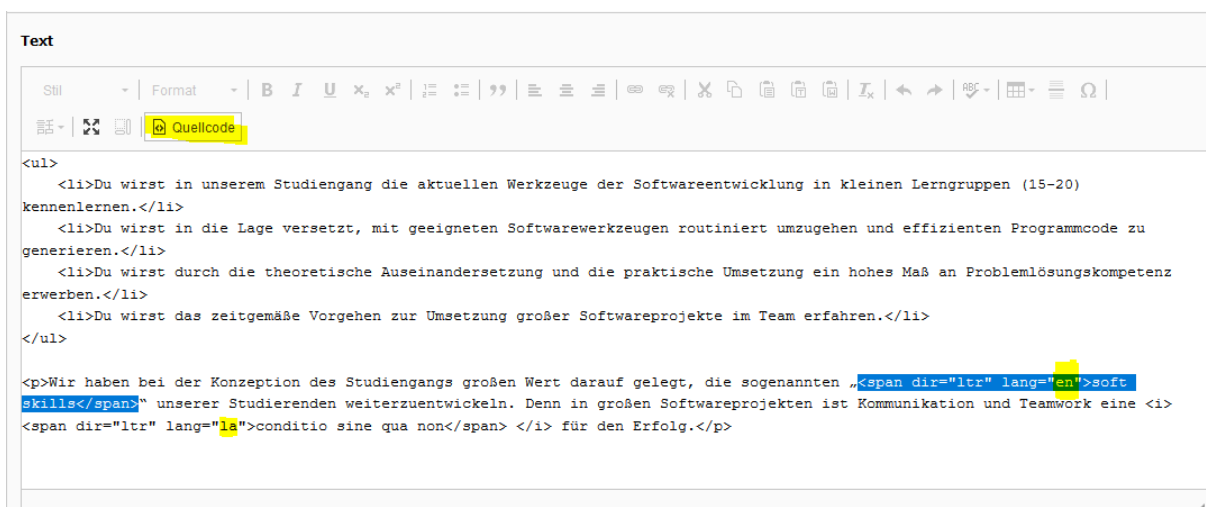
Text

Stil Format B I U $x_2$ $x^2$ Ω

Quellcode

<ul>
<li>Du wirst in unserem Studiengang die aktuellen Werkzeuge der Softwareentwicklung in kleinen Lerngruppen (15-20) kennenlernen.</li>
<li>Du wirst in die Lage versetzt, mit geeigneten Softwarewerkzeugen routiniert umzugehen und effizienten Programmcode zu generieren.</li>
<li>Du wirst durch die theoretische Auseinandersetzung und die praktische Umsetzung ein hohes Maß an Problemlösungskompetenz erwerben.</li>
<li>Du wirst das zeitgemäße Vorgehen zur Umsetzung großer Softwareprojekte im Team erfahren.</li>
</ul>

<p>Wir haben bei der Konzeption des Studiengangs großen Wert darauf gelegt, die sogenannten „<span dir="ltr" lang="en">soft skills</span>“ unserer Studierenden weiterzuentwickeln. Denn in großen Softwareprojekten ist Kommunikation und Teamwork eine <i><span dir="ltr" lang="la">conditio sine qua non</span> </i> für den Erfolg.</p>